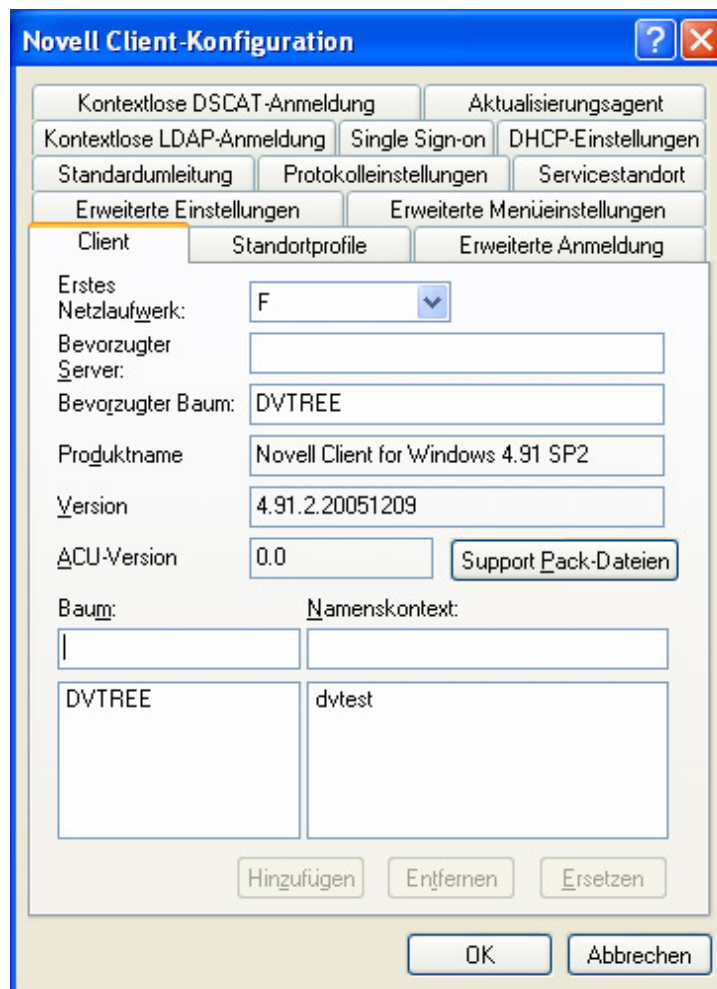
Novell Client-Konfiguration

?

Kontextlose DSCAT-Anmeldung
Aktualisierungsagent
Kontextlose LDAP-Anmeldung
Single Sign-on
DHCP-Einstellungen
Standardumleitung
Protokolleinstellungen
Servicestandort
Erweiterte Einstellungen
Erweiterte Menüeinstellungen
Client
Standortprofile
Erweiterte Anmeldung

Erstes Netzlaufwerk: F

Bevorzugter Server:

Bevorzugter Baum: DVTREE

Produktname Novell Client for Windows 4.91 SP2

Version 4.91.2.20051209

ACU-Version 0.0

Support Pack-Dateien

Baum:
Namenskontext:

DVTREE
dvtest

Hinzufügen
Entfernen
Ersetzen

OK
Abbrechen